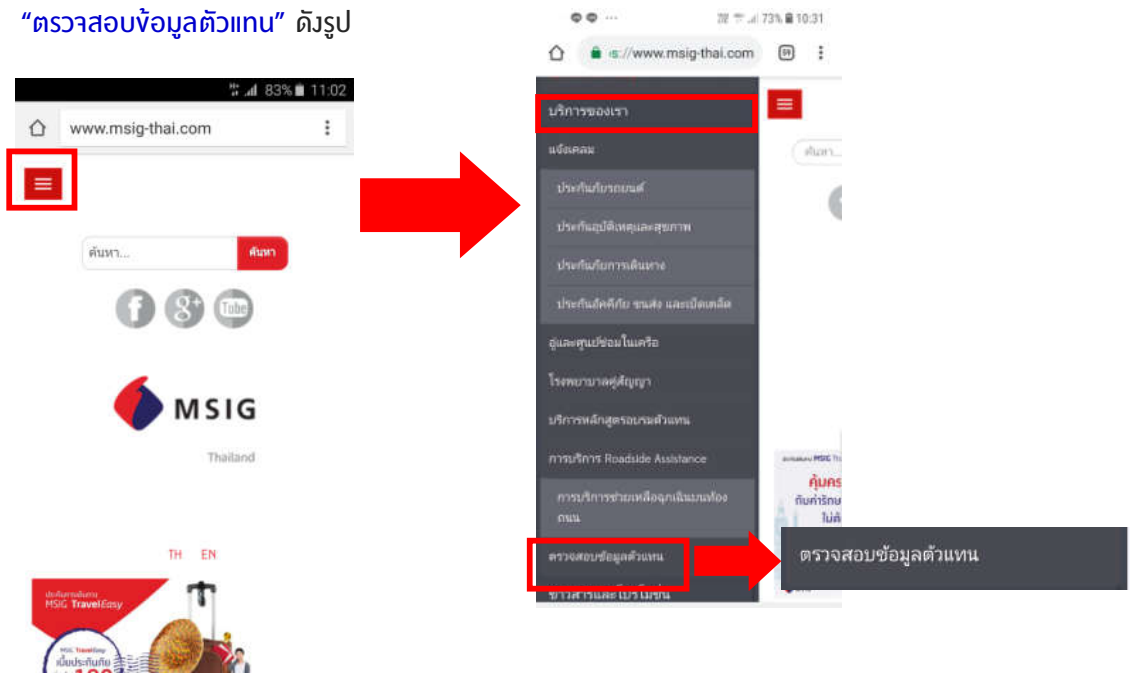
"ตรวจสอบข้อมูลตัวแทน" ดังรูป

83% 11:02

www.msig-thai.com

ค้นหา...

ค้นหา

MSIG

Thailand

TH EN

MSIG TravelEasy

73% 10:31

www.msig-thai.com

บริการของเรา

แจ้งเคลม

ประกันภัยรถยนต์

ประกันอุบัติเหตุและสุขภาพ

ประกันภัยการเดินทาง

ประกันอัคคีภัย ขนส่ง และเบ็ดเตล็ด

อู่และศูนย์ซ่อมในเครือ

โรงพยาบาลคู่สัญญา

บริการหลักสูตรอบรมตัวแทน

การบริการ Roadside Assistance

การบริการช่วยเหลือฉุกเฉินบนท้องถนน

ตรวจสอบข้อมูลตัวแทน

ข่าวสารและโปรโมชั่น

ค้นหา...

ตรวจสอบข้อมูลตัวแทน